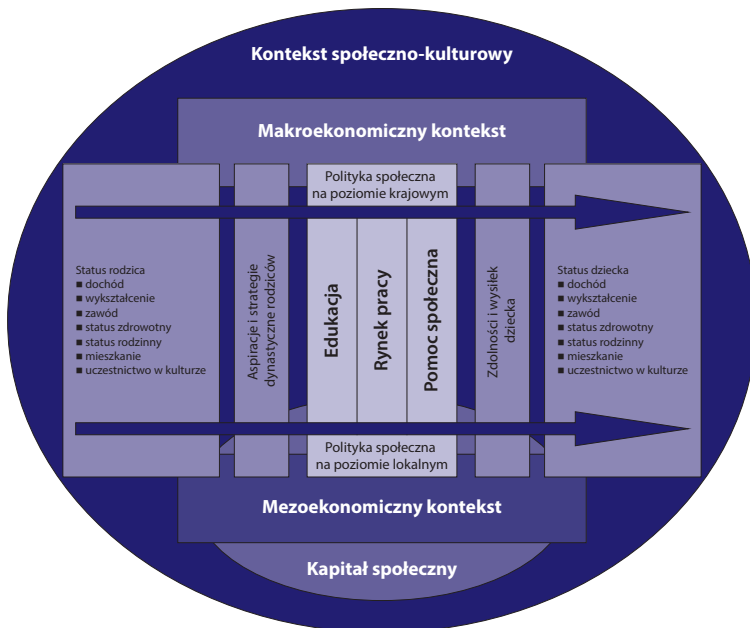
Kontekst społeczno-kulturowy

Makroekonomiczny kontekst

Polityka społeczna na poziomie krajowym

Status rodzica
■ dochód
■ wykształcenie
■ zawód
■ status zdrowotny
■ status rodzinny
■ mieszkanie
■ uczestnictwo w kulturze

Aspiracje i strategie dynastyczne rodziców

Edukacja

Rynek pracy

Pomoc społeczna

Zdolności i wysiłek dziecka

Status dziecka
■ dochód
■ wykształcenie
■ zawód
■ status zdrowotny
■ status rodzinny
■ mieszkanie
■ uczestnictwo w kulturze

Polityka społeczna na poziomie lokalnym

Mezoekonomiczny kontekst

Kapitał społeczny